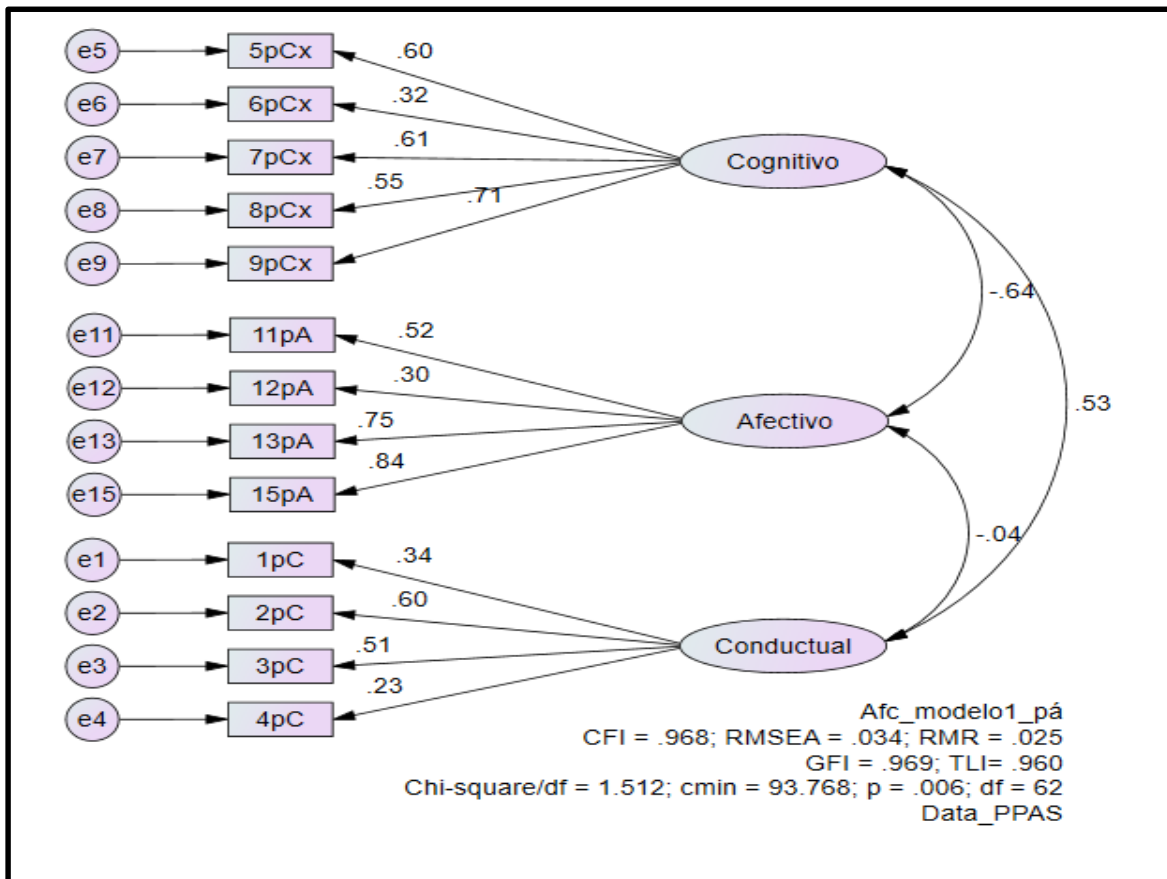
e5
5pCx
.60
e6
6pCx
.32
e7
7pCx
.61
e8
8pCx
.55
.71
e9
9pCx
Cognitivo
-.64
e11
11pA
.52
e12
12pA
.30
e13
13pA
.75
e15
15pA
.84
Afectivo
.53
-.04
e1
1pC
.34
e2
2pC
.60
e3
3pC
.51
e4
4pC
.23
Conductual

Afc_modelo1_pá
CFI = .968; RMSEA = .034; RMR = .025
GFI = .969; TLI= .960
Chi-square/df = 1.512; cmin = 93.768; p = .006; df = 62
Data_PPAS